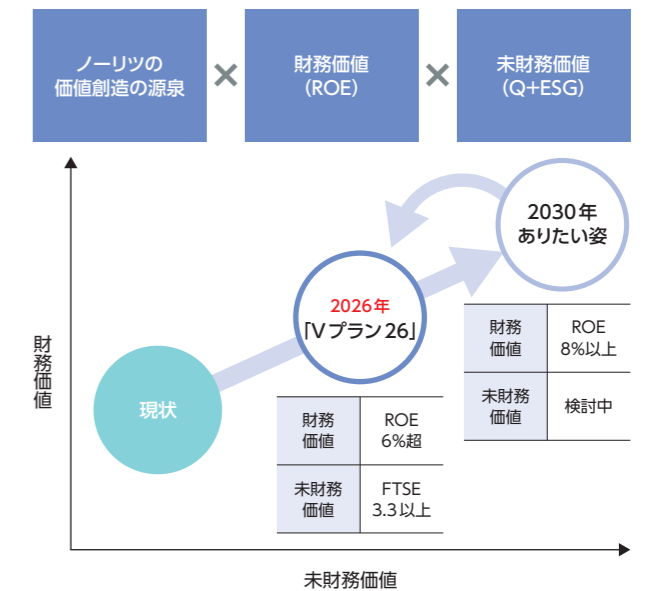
ノーリツの
価値創造の源泉

×

財務価値
(ROE)

×

未財務価値
(Q+ESG)

財務価値

2030年
ありたい姿

2026年
「V プラン 26」

現状

| 財務価値 | ROE 8%以上 |
|---|---|
| 未財務価値 | 検討中 |

| 財務価値 | ROE 6%超 |
|---|---|
| 未財務価値 | FTSE 3.3以上 |

未財務価値